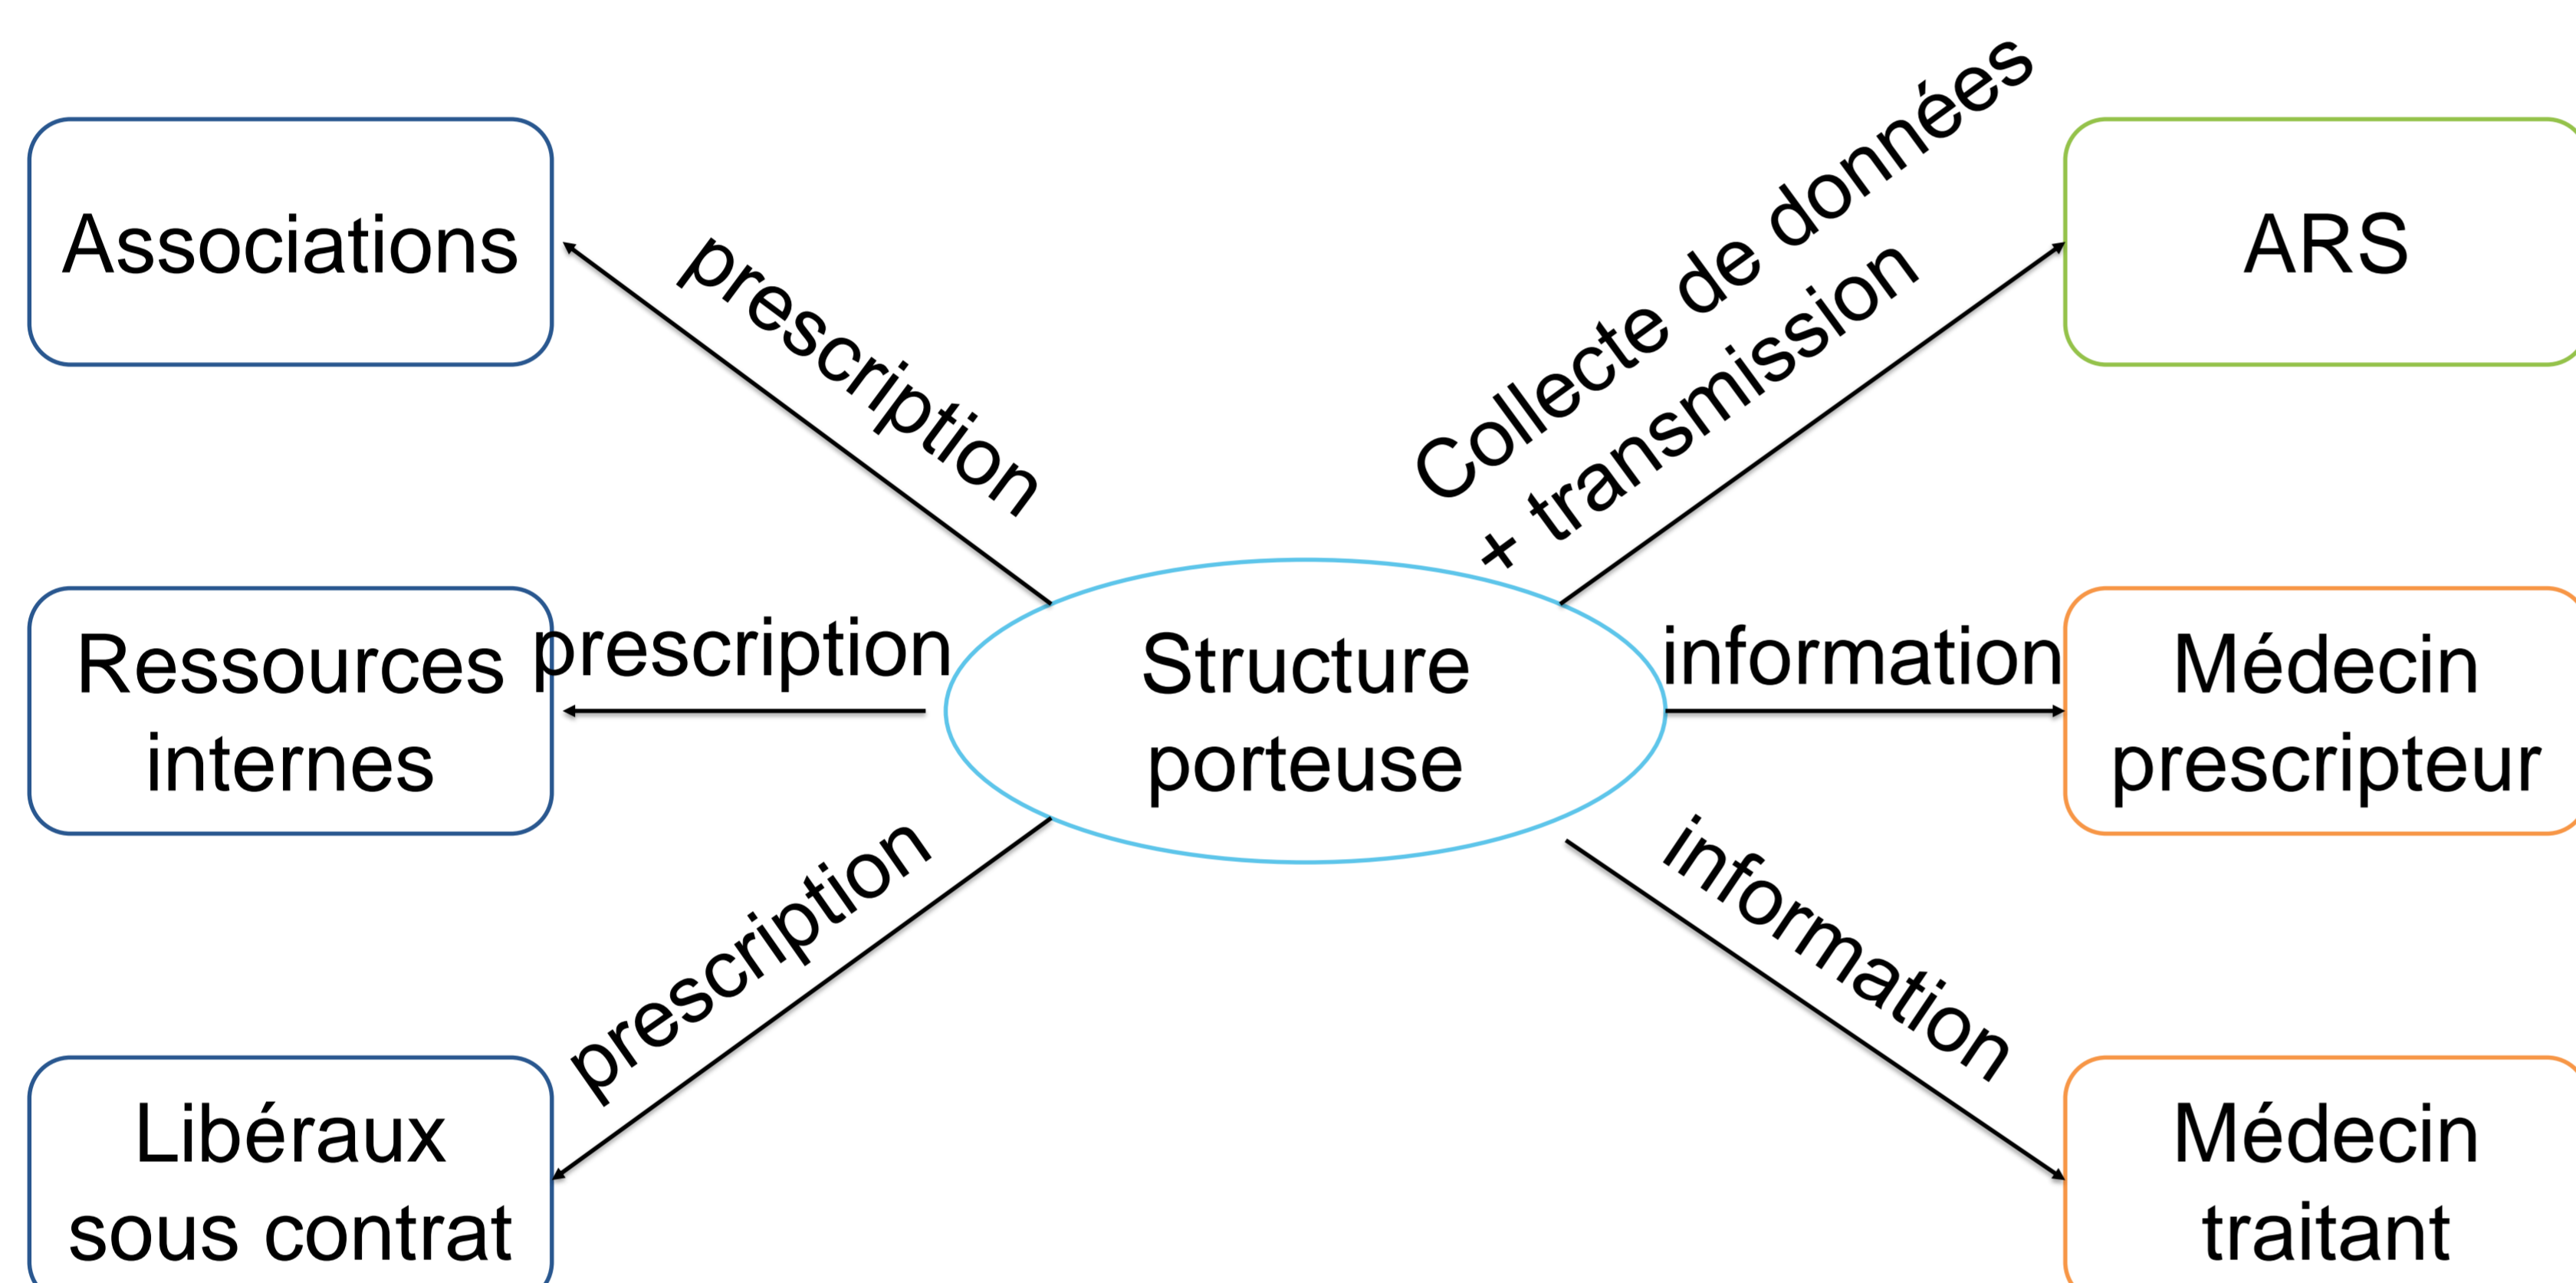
Associations

prescription

Collecte de données + transmission

ARS

Ressources internes

prescription

Structure porteuse

information

Médecin prescripteur

prescription

information

Libéraux sous contrat

Médecin traitant